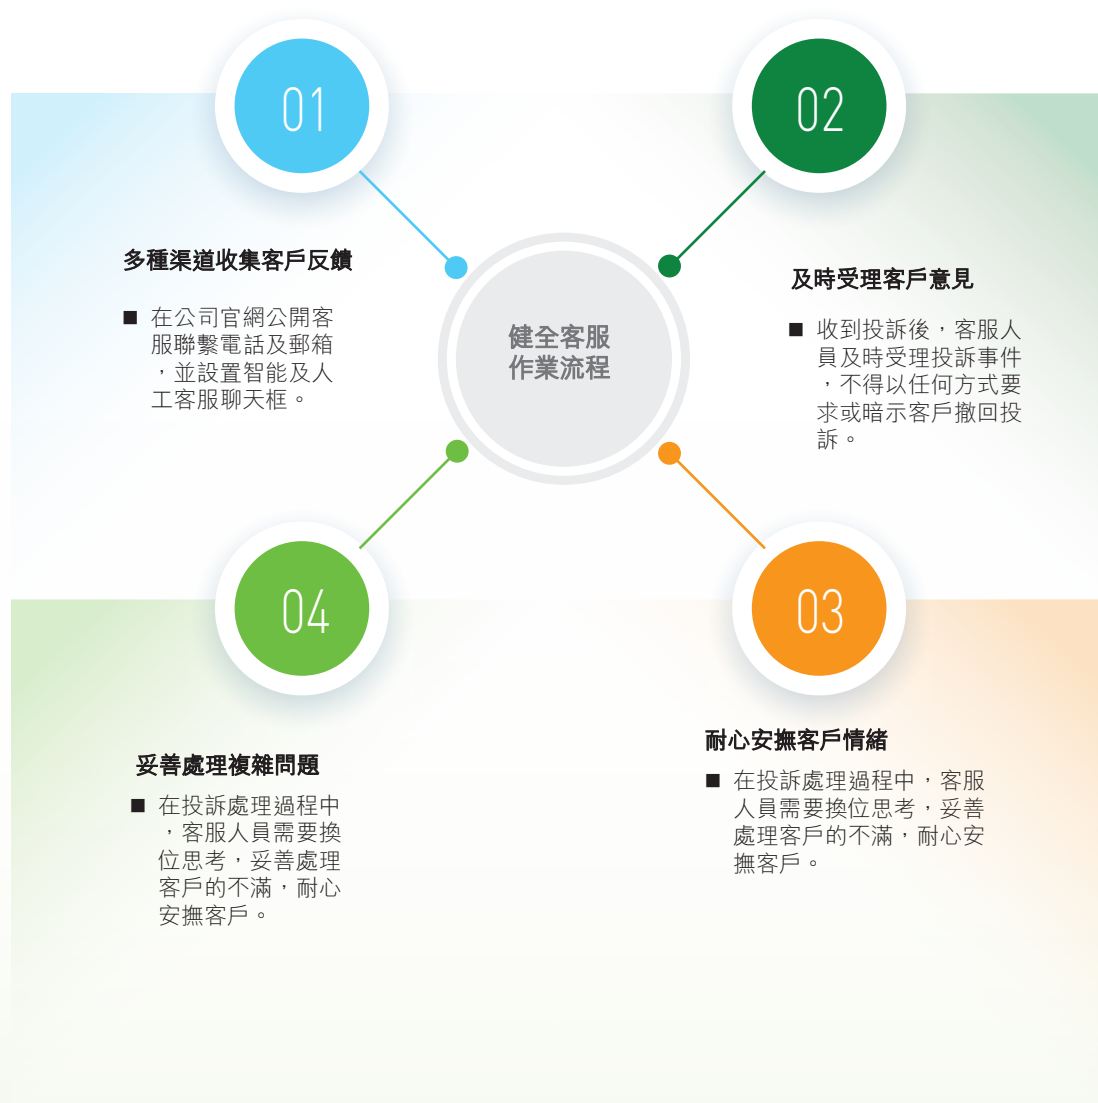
健全客服作業流程

01

多種渠道收集客戶反饋

■ 在公司官網公開客服聯繫電話及郵箱，並設置智能及人工客服聊天框。

02

及時受理客戶意見

■ 收到投訴後，客服人員及時受理投訴事件，不得以任何方式要求或暗示客戶撤回投訴。

04

妥善處理複雜問題

■ 在投訴處理過程中，客服人員需要換位思考，妥善處理客戶的不滿，耐心安撫客戶。

03

耐心安撫客戶情緒

■ 在投訴處理過程中，客服人員需要換位思考，妥善處理客戶的不滿，耐心安撫客戶。